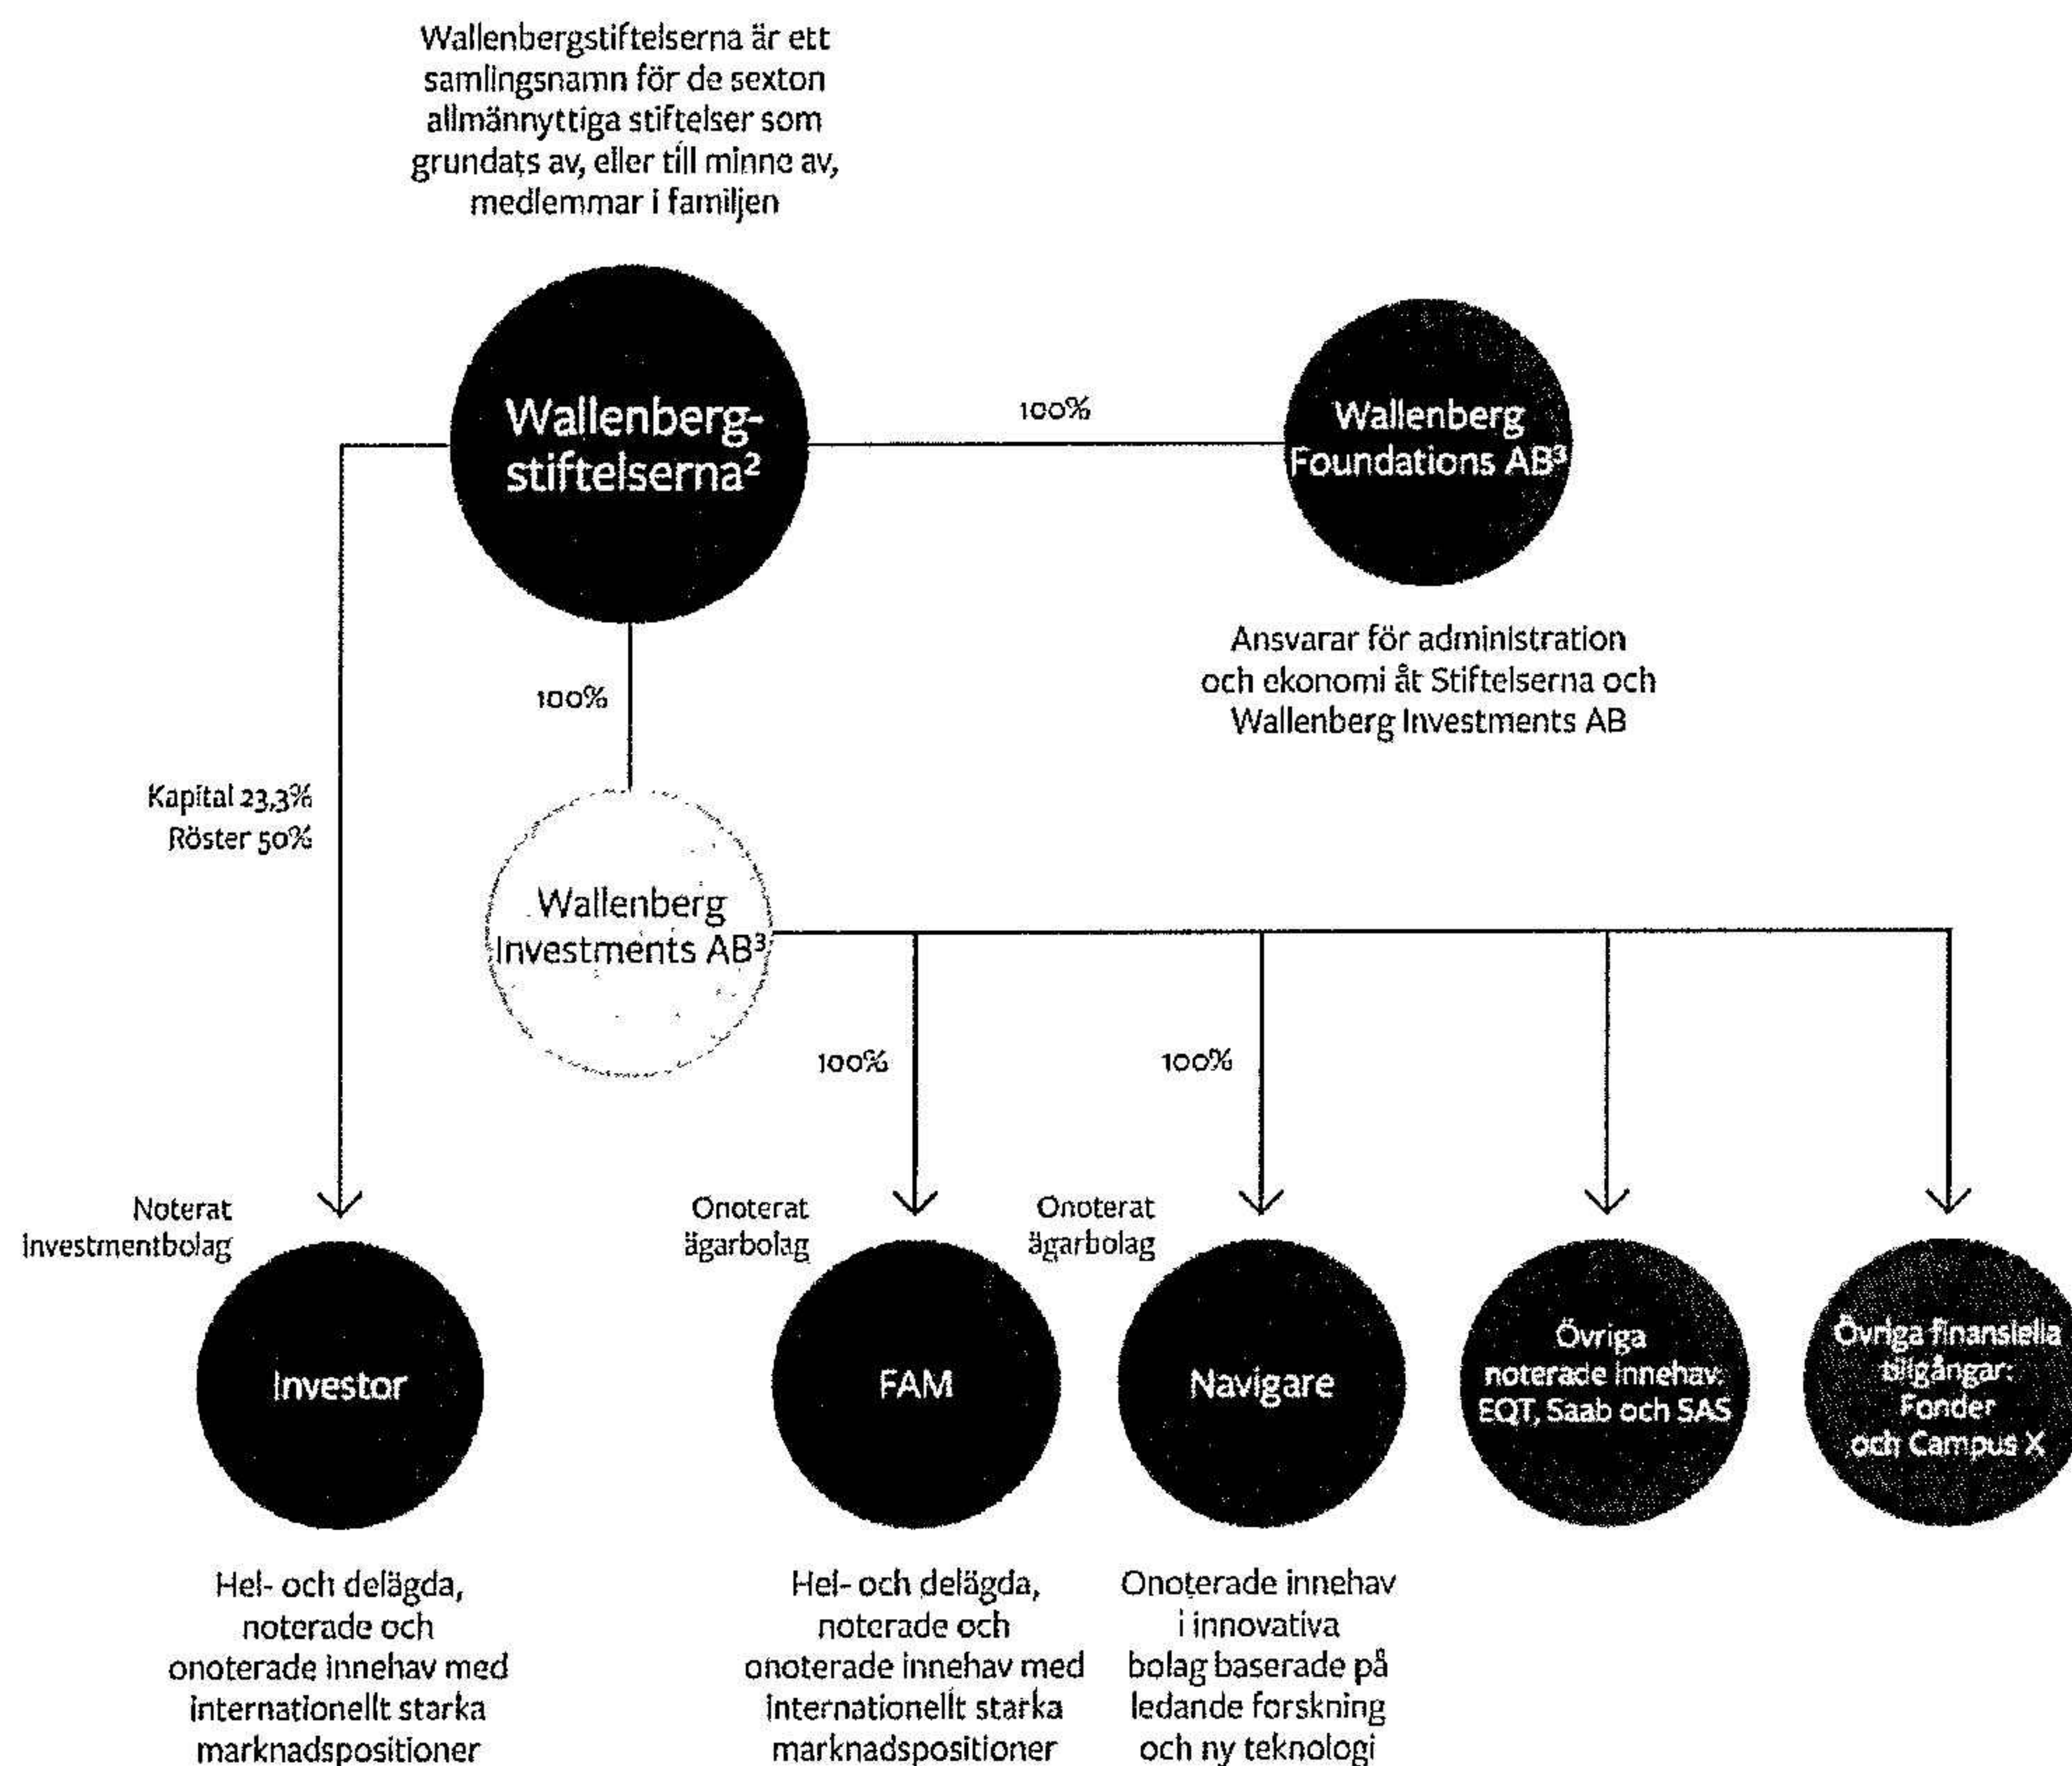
Wallenbergstiftelserna är ett samlingsnamn för de sexton allmännyttiga stiftelser som grundats av, eller till minne av, medlemmar i familjen

Wallenberg-stiftelserna²

100%

Wallenberg Foundations AB³

Ansvarar för administration och ekonomi åt Stiftelserna och Wallenberg Investments AB

100%

Kapital 23,3%
Röster 50%

Wallenberg Investments AB³

100%

100%

Noterat investmentbolag

Investor

Hel- och delägda, noterade och onoterade innehav med internationellt starka marknadspositioner

Onoterat ägarbolag

FAM

Hel- och delägda, noterade och onoterade innehav med internationellt starka marknadspositioner

Onoterat ägarbolag

Navigare

Onoterade innehav i innovativa bolag baserade på ledande forskning och ny teknologi

Övriga noterade innehav: EQT, Saab och SAS

Övriga finansiella tillgångar: Fonder och Campus X